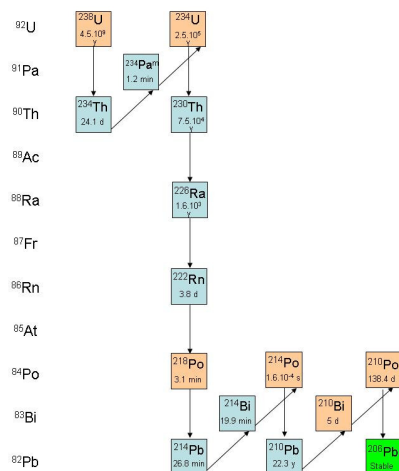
$^{92}$U
$^{91}$Pa
$^{90}$Th
$^{89}$Ac
$^{88}$Ra
$^{87}$Fr
$^{86}$Rn
$^{85}$At
$^{84}$Po
$^{83}$Bi
$^{82}$Pb

$^{238}$U
4.5.10$^9$
y

$^{234}$Pa$^m$
1.2 min

$^{234}$Th
24.1 d

$^{234}$U
2.5.10$^5$
y

$^{230}$Th
7.5.10$^4$
y

$^{226}$Ra
1.6.10$^3$
y

$^{222}$Rn
3.8 d

$^{218}$Po
3.1 min

$^{214}$Bi
19.9 min

$^{214}$Pb
26.8 min

$^{214}$Po
1.6.10$^{-4}$ s

$^{210}$Bi
5 d

$^{210}$Pb
22.3 y

$^{210}$Po
138.4 d

$^{206}$Pb
Stable